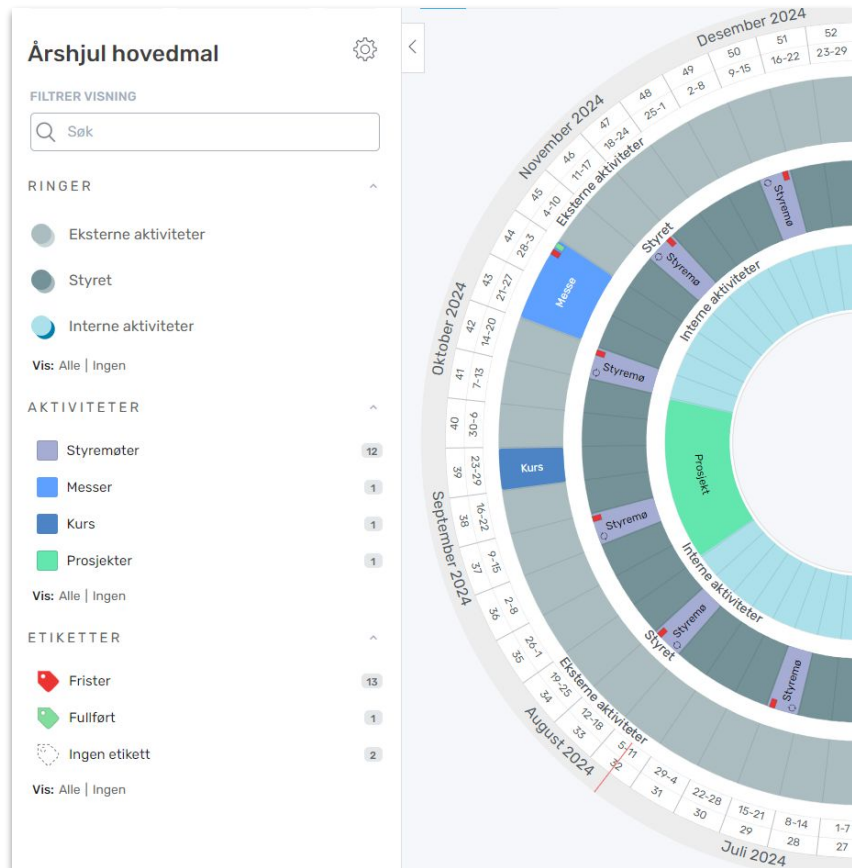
Årshjul hovedmal

FILTRER VISNING

Søk

RINGER

Eksterne aktiviteter

Styret

Interne aktiviteter

Vis: Alle | Ingen

AKTIVITETER

Styremøter 12

Messer 1

Kurs 1

Prosjekter 1

Vis: Alle | Ingen

ETIKETTER

Frister 13

Fullført 1

Ingen etikett 2

Vis: Alle | Ingen

Desember 2024
November 2024
Oktober 2024
September 2024
August 2024
Juli 2024

52 23-29
51 16-22
50 9-15
49 2-8
48 25-1
47 18-24
46 11-17
45 4-10
44 28-3
43 21-27
42 14-20
41 7-13
40 30-6
39 23-29
38 16-22
37 9-15
36 2-8
35 26-1
34 19-25
33 12-18
32 5-11
31 29-4
30 22-28
29 15-21
28 8-14
1-7

Eksterne aktiviteter
Styret
Interne aktiviteter
Messe
Kurs
Styremø
Styremø
Styremø
Styremø
Styremø
Styremø
Prosjekt
Interne aktiviteter
Styret
Eksterne aktiviteter